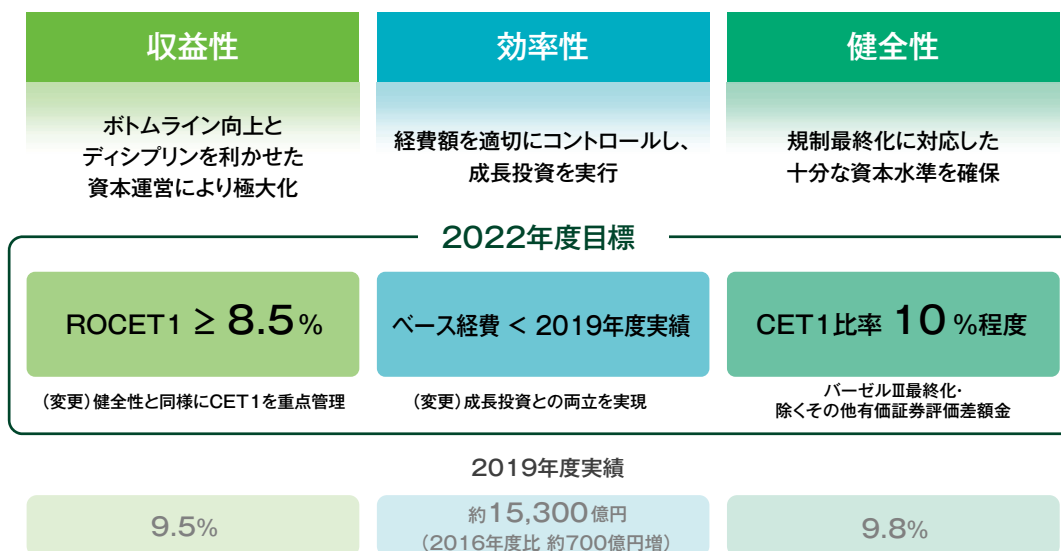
収益性

ボトムライン向上とディシプリンを利かせた資本運営により極大化

効率性

経費額を適切にコントロールし、成長投資を実行

健全性

規制最終化に対応した十分な資本水準を確保

2022年度目標

ROCET1 $\geq$ 8.5%

（変更）健全性と同様にCET1を重点管理

ベース経費 < 2019年度実績

（変更）成長投資との両立を実現

CET1比率 10%程度

バーゼルⅢ最終化・除くその他有価証券評価差額金

2019年度実績

9.5%

約15,300億円
（2016年度比 約700億円増）

9.8%